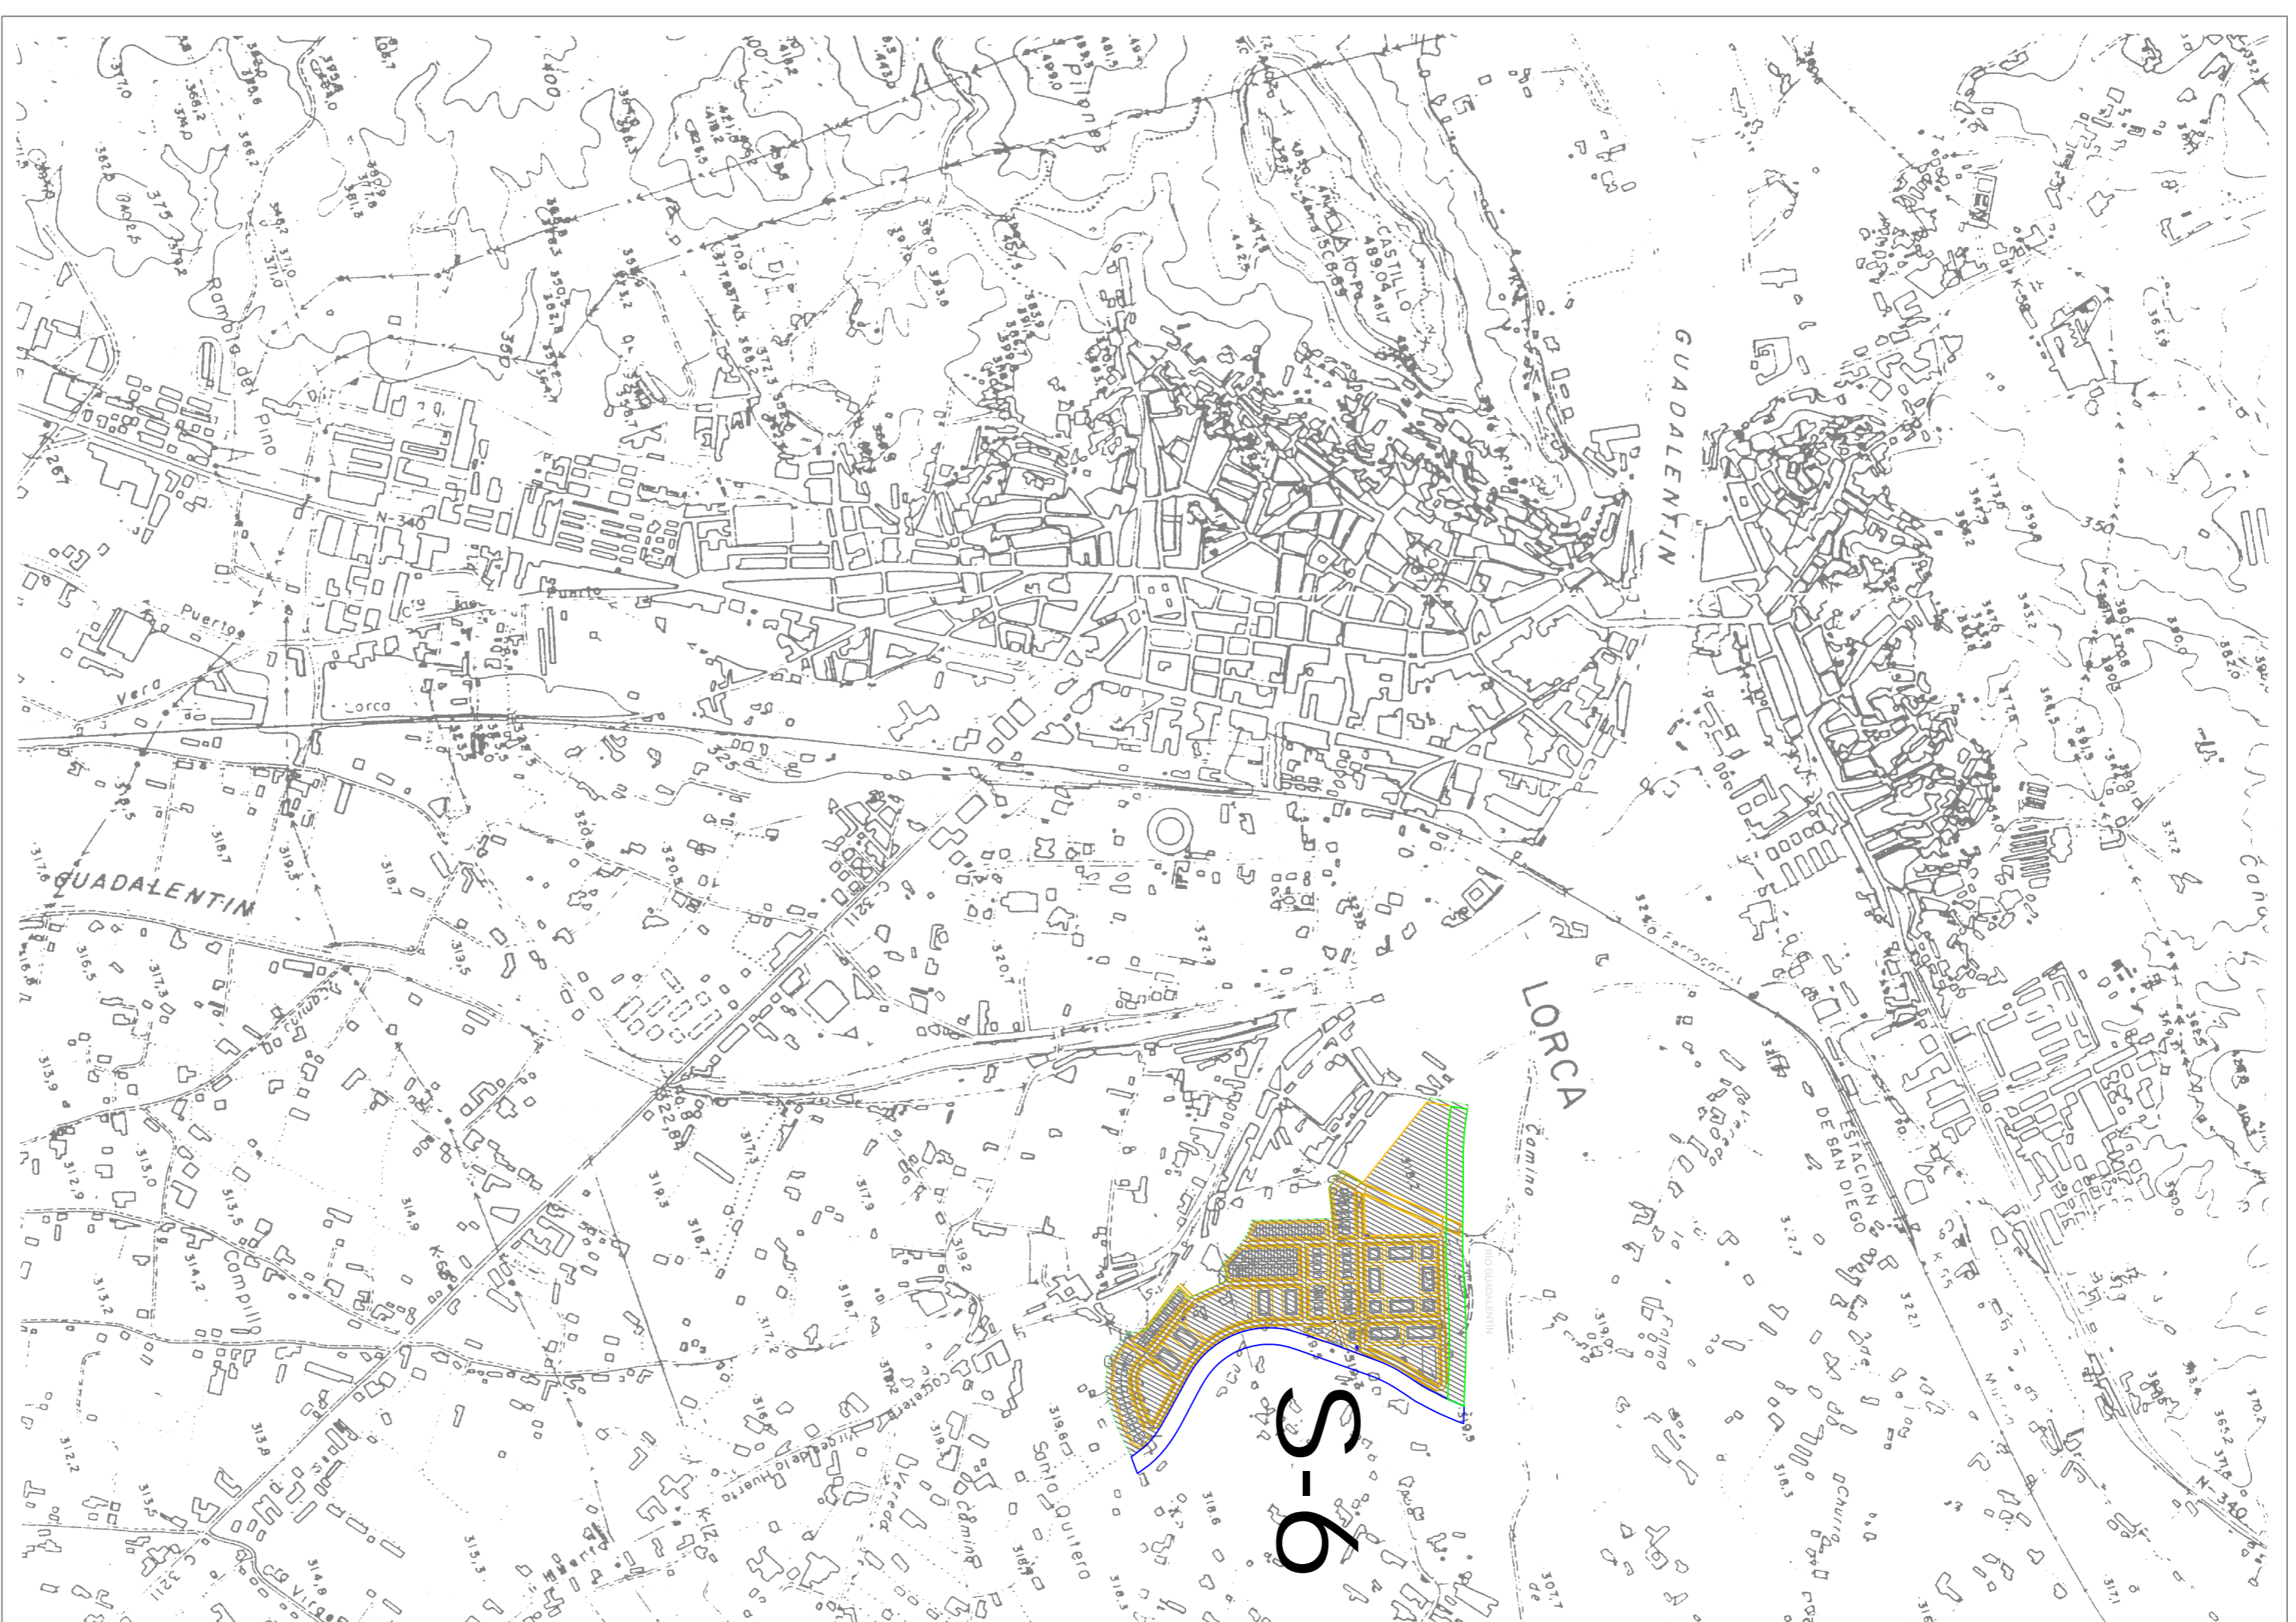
S-6

LORCA

GUADALENTIN

GUADALENTIN

CASTILLO
489,04

Rambla del Pino

N-340

Puerto

Puerto

Vera

Lorca

Ferrocarril

ESTACION DE SAN DIEGO

Camino

Compillo

Carretera de la Huerta

Vereda

Camino

Santa Quitera

C-3211

C-3211

K-5

K-6

K-12

N-340

RIO GUADALENTIN

400

375

350

325

Carreteras

Pilones